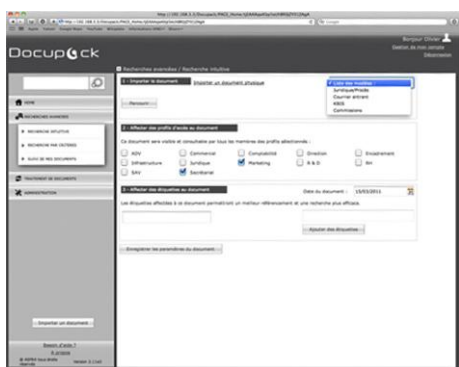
Docup@ck

Bonjour Olivier
Gestion de mon compte
Déconnexion

Recherches avancées / Recherche intuitive

HOME

RECHERCHES AVANCÉES

RECHERCHE INTUITIVE

RECHERCHE PAR CRITÈRES

SUIVI DE MES DOCUMENTS

TRAITEMENT DE DOCUMENTS

ADMINISTRATION

1 - Importer le document    Importer un document physique

Parcourir...

Liste des modèles
Juridique/Priorité
Courrier entrant
KBIS
Commissions

2 - Affecter des profils d'accès au document

Ce document sera visible et consultable par tous les membres des profils sélectionnés :

ADV
Commercial
Comptabilité
Direction
Encadrement
Infrastructure
Juridique
Marketing
R & D
RH
SAV
Secrétariat

3 - Affecter des étiquettes au document    Date du document : 15/03/2011

Les étiquettes affectées à ce document permettront un meilleur référencement et une recherche plus efficace.

Ajouter des étiquettes

Enregistrer les paramètres du document

Importer un document

Besoin d'aide ?
À propos